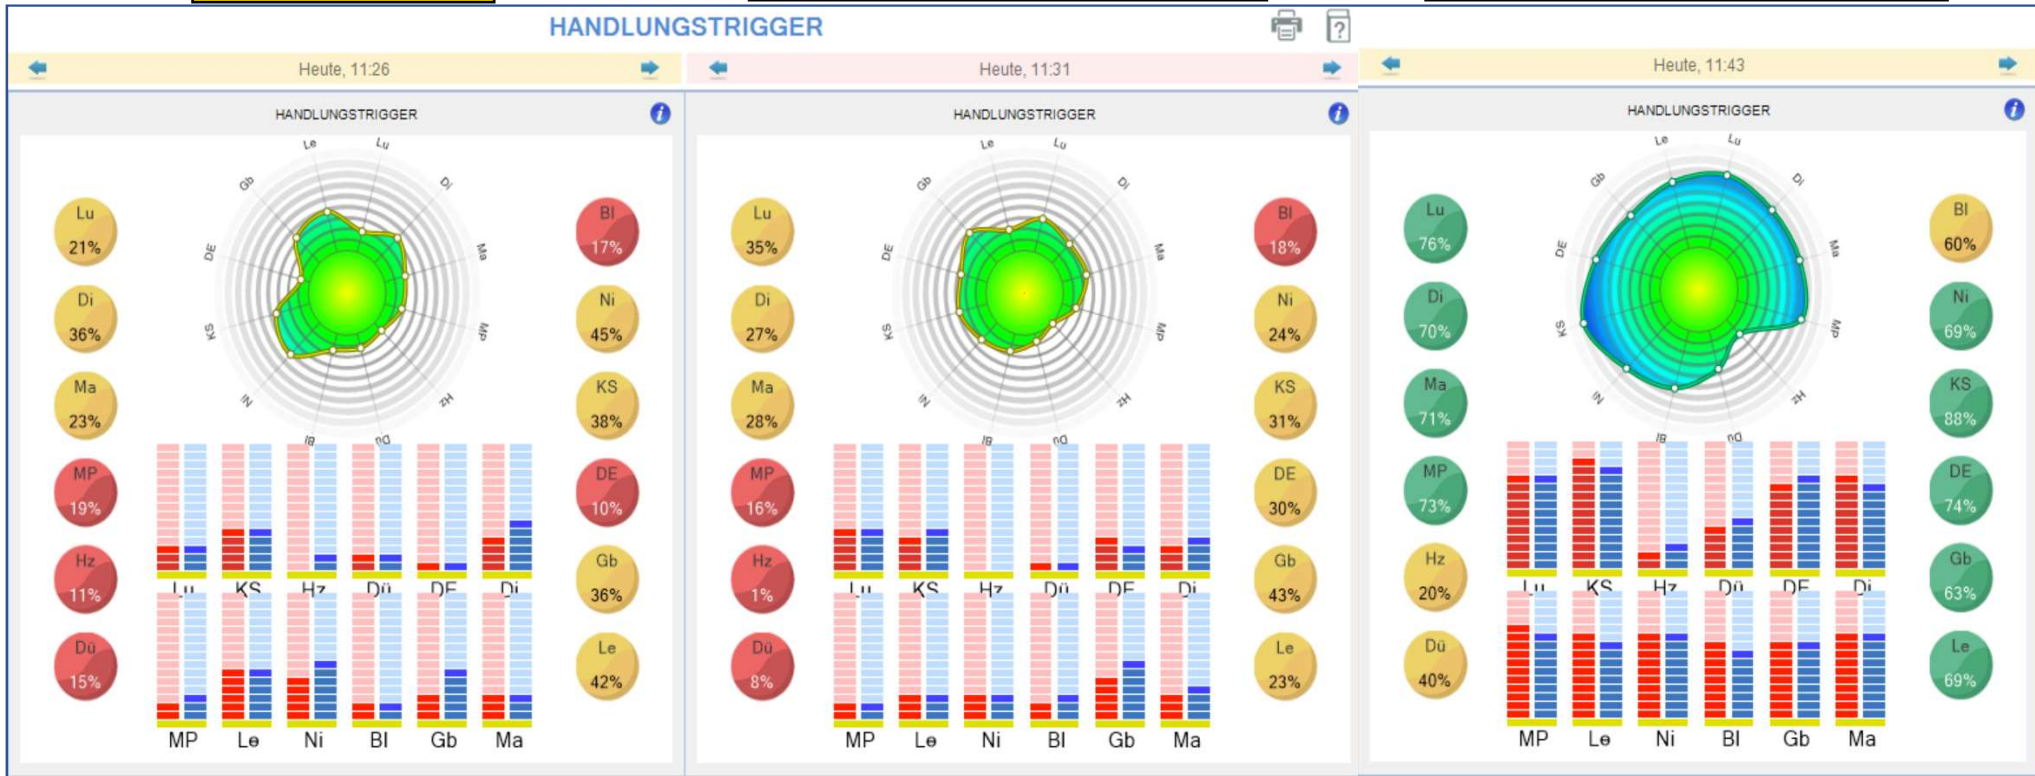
HANDLUNGSTRIGGER

Heute, 11:26

HANDLUNGSTRIGGER

Le Lu Di Ma MP Hz Dü Bl Ni KS DE Gb

Lu 21%
Di 36%
Ma 23%
MP 19%
Hz 11%
Dü 15%

Bl 17%
Ni 45%
KS 38%
DE 10%
Gb 36%
Le 42%

Lu KS Hz Dü DE Di
MP Le Ni Bl Gb Ma

Heute, 11:31

HANDLUNGSTRIGGER

Le Lu Di Ma MP Hz Dü Bl Ni KS DE Gb

Lu 35%
Di 27%
Ma 28%
MP 16%
Hz 1%
Dü 8%

Bl 18%
Ni 24%
KS 31%
DE 30%
Gb 43%
Le 23%

Lu KS Hz Dü DE Di
MP Le Ni Bl Gb Ma

Heute, 11:43

HANDLUNGSTRIGGER

Le Lu Di Ma MP Hz Dü Bl Ni KS DE Gb

Lu 76%
Di 70%
Ma 71%
MP 73%
Hz 20%
Dü 40%

Bl 60%
Ni 69%
KS 88%
DE 74%
Gb 63%
Le 69%

Lu KS Hz Dü DE Di
MP Le Ni Bl Gb Ma